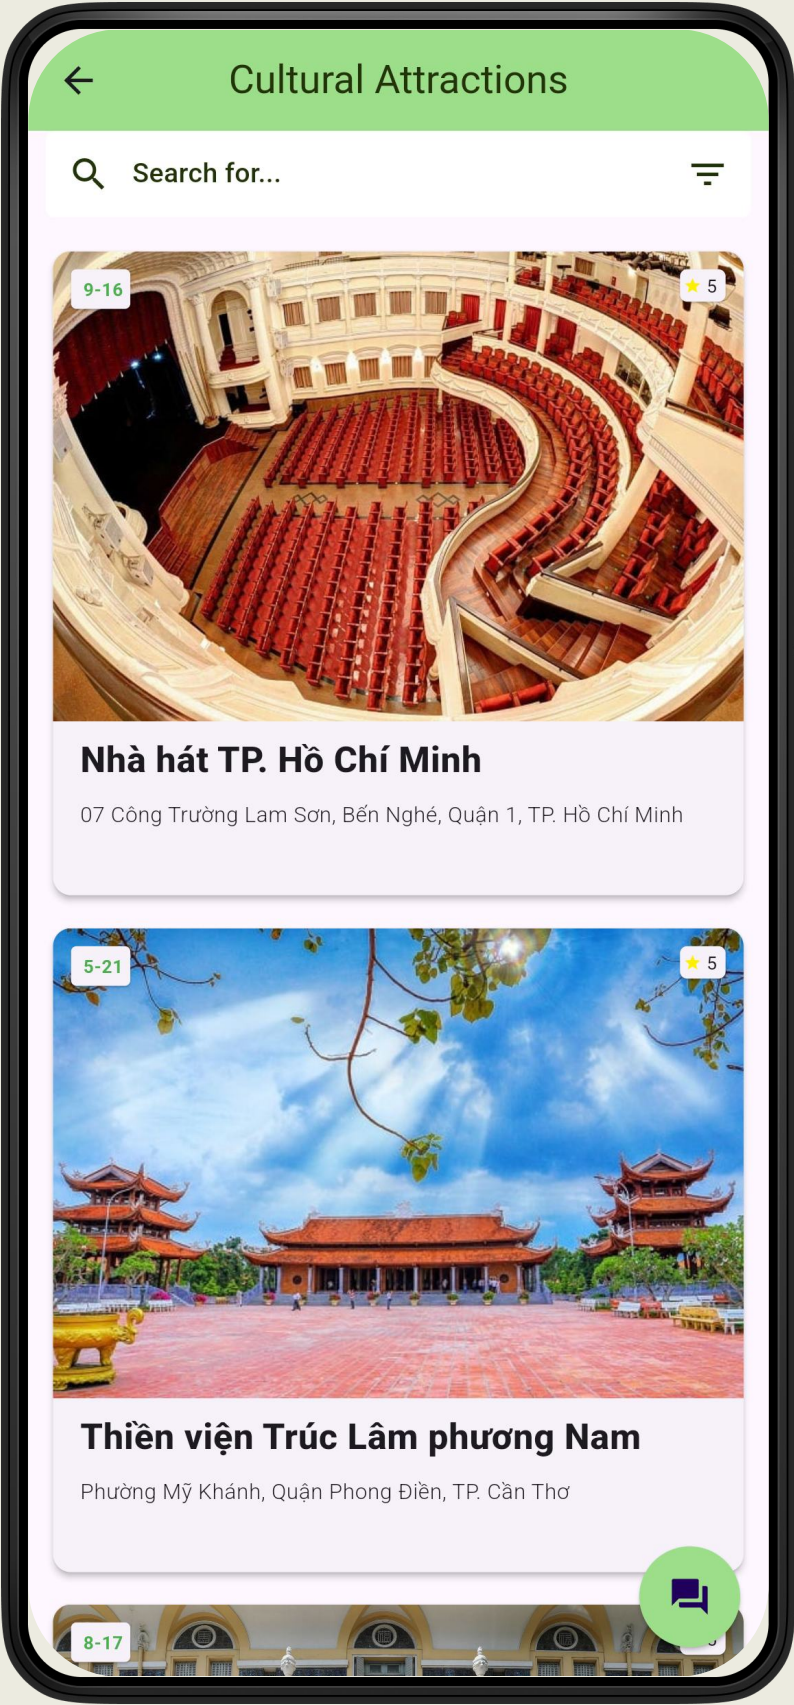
Cultural Attractions

Search for...

9-16

5

Nhà hát TP. Hồ Chí Minh

07 Công Trường Lam Sơn, Bến Nghé, Quận 1, TP. Hồ Chí Minh

5-21

5

Thiền viện Trúc Lâm phương Nam

Phường Mỹ Khánh, Quận Phong Điền, TP. Cần Thơ

8-17